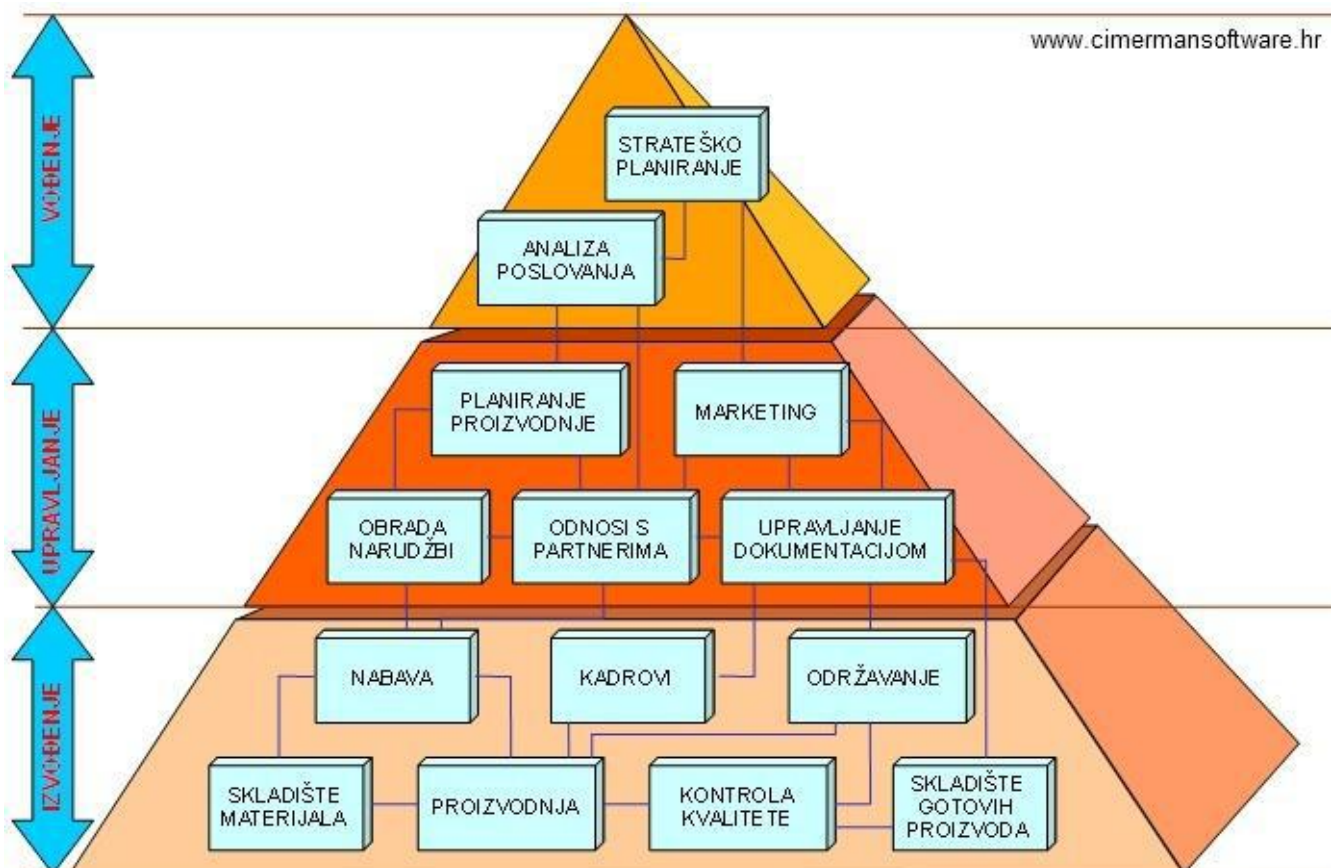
www.cimermansoftware.hr

VOĐENJE

STRATEŠKO PLANIRANJE

ANALIZA POSLOVANJA

UPRAVLJANJE

PLANIRANJE PROIZVODNJE

MARKETING

OBRADA NARUDŽBI

ODNOSI S PARTNERIMA

UPRAVLJANJE DOKUMENTACIJOM

IZVOĐENJE

NABAVA

KADROVI

ODRŽAVANJE

SKLADIŠTE MATERIJALA

PROIZVODNJA

KONTROLA KVALITETE

SKLADIŠTE GOTOVIH PROIZVODA